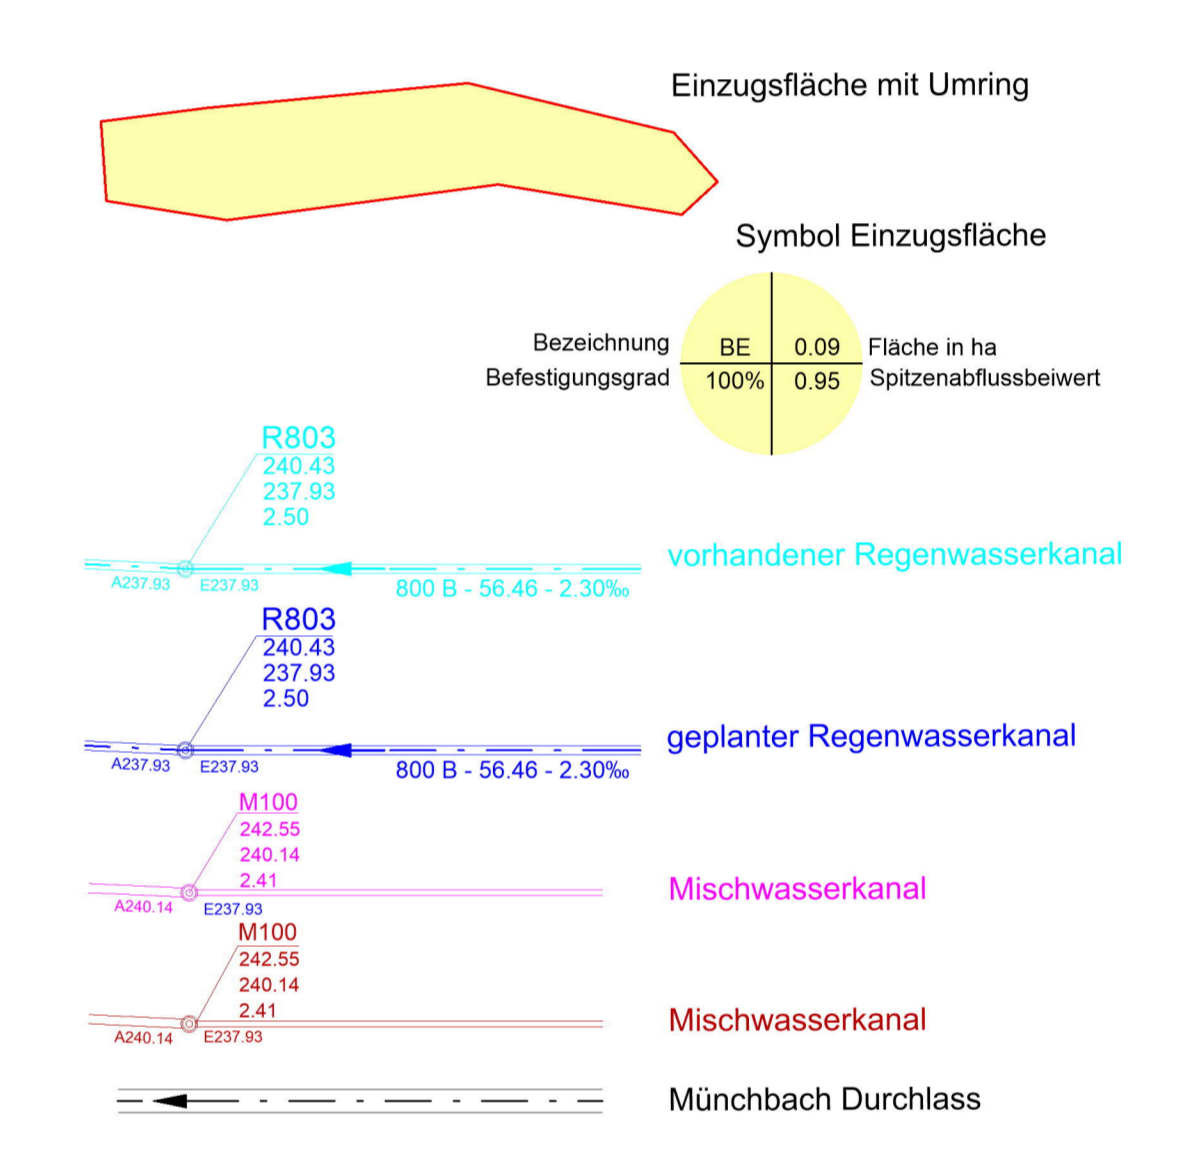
Einzugsfläche mit Umring

Symbol Einzugsfläche

Bezeichnung
Befestigungsgrad

| BE | 0.09 |
|---|---|
| 100% | 0.95 |

Fläche in ha
Spitzenabflussbeiwert

R803
240.43
237.93
2.50

A237.93 E237.93
800 B - 56.46 - 2.30‰

vorhandener Regenwasserkanal

R803
240.43
237.93
2.50

A237.93 E237.93
800 B - 56.46 - 2.30‰

geplanter Regenwasserkanal

M100
242.55
240.14
2.41

A240.14 E237.93

Mischwasserkanal

M100
242.55
240.14
2.41

A240.14 E237.93

Mischwasserkanal

Münchbach Durchlass